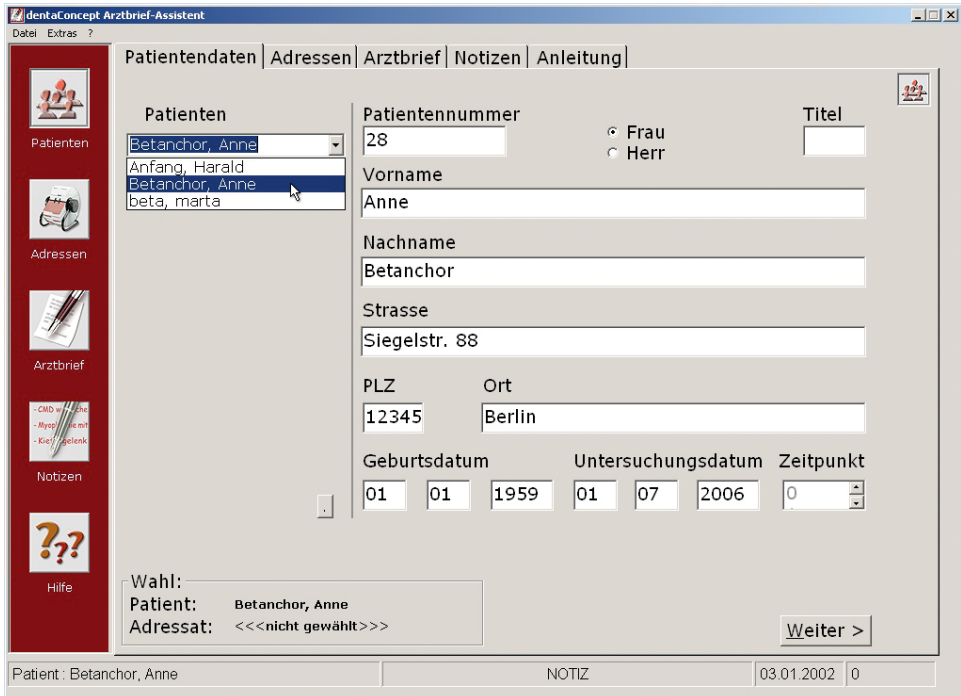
dentaConcept Arztbrief-Assistent

Datei Extras ?

Patienten

Adressen

Arztbrief

- CMD w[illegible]che
- Myop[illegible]e mit
- Kief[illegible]gelenk

Notizen

Hilfe

Patientendaten | Adressen | Arztbrief | Notizen | Anleitung

Patienten

Betanchor, Anne

Anfang, Harald
Betanchor, Anne
beta, marta

Patientennummer
28

Frau
Herr

Titel

Vorname
Anne

Nachname
Betanchor

Strasse
Siegelstr. 88

PLZ
12345

Ort
Berlin

Geburtsdatum
01 01 1959

Untersuchungsdatum
01 07 2006

Zeitpunkt
0

Wahl:
Patient: Betanchor, Anne
Adressat: <<<nicht gewählt>>>

Weiter >

Patient : Betanchor, Anne | NOTIZ | 03.01.2002 | 0